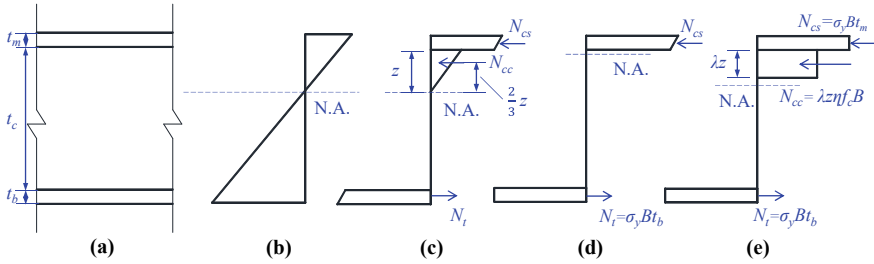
$t_m$

$t_c$

$t_b$

N.A.

$N_{cs}$

$z$

$N_{cc}$

$\frac{2}{3}z$

N.A.

$N_t$

$N_{cs}$

N.A.

$N_t=\sigma_y Bt_b$

$N_{cs}=\sigma_t Bt_m$

$\lambda z$

N.A.

$N_{cc}=\lambda z\eta f_c B$

$N_t=\sigma_y Bt_b$

(a)

(b)

(c)

(d)

(e)